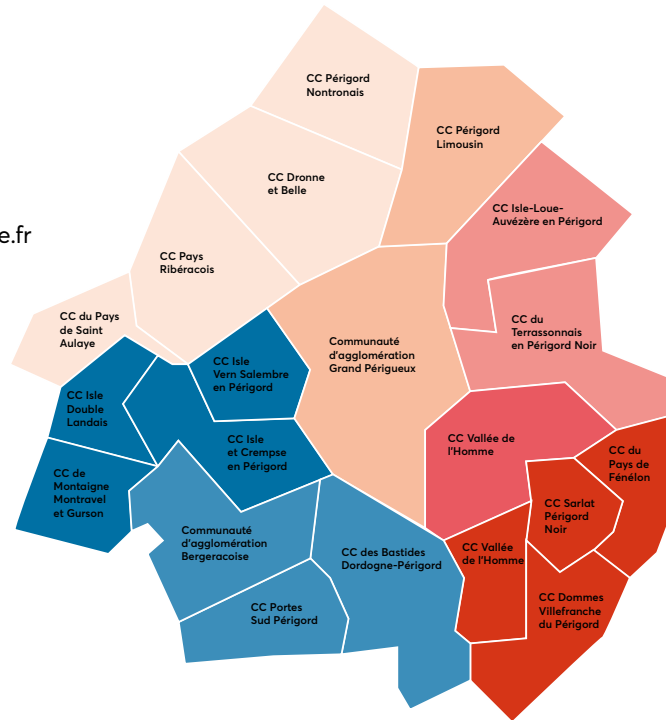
e.fr

CC Périgord Nontronais

CC Périgord Limousin

CC Dronne et Belle

CC Isle-Loue-Auvézère en Périgord

CC Pays Ribéracois

CC du Terrassonnais en Périgord Noir

CC du Pays de Saint Aulaye

Communauté d'agglomération Grand Périgueux

CC Isle Vern Salembre en Périgord

CC Isle Double Landais

CC Vallée de l'Homme

CC Isle et Crempse en Périgord

CC du Pays de Fénelon

CC de Montaigne Montravel et Gurson

CC Sarlat Périgord Noir

Communauté d'agglomération Bergeracoise

CC des Bastides Dordogne-Périgord

CC Vallée de l'Homme

CC Dommes Villefranche du Périgord

CC Portes Sud Périgord